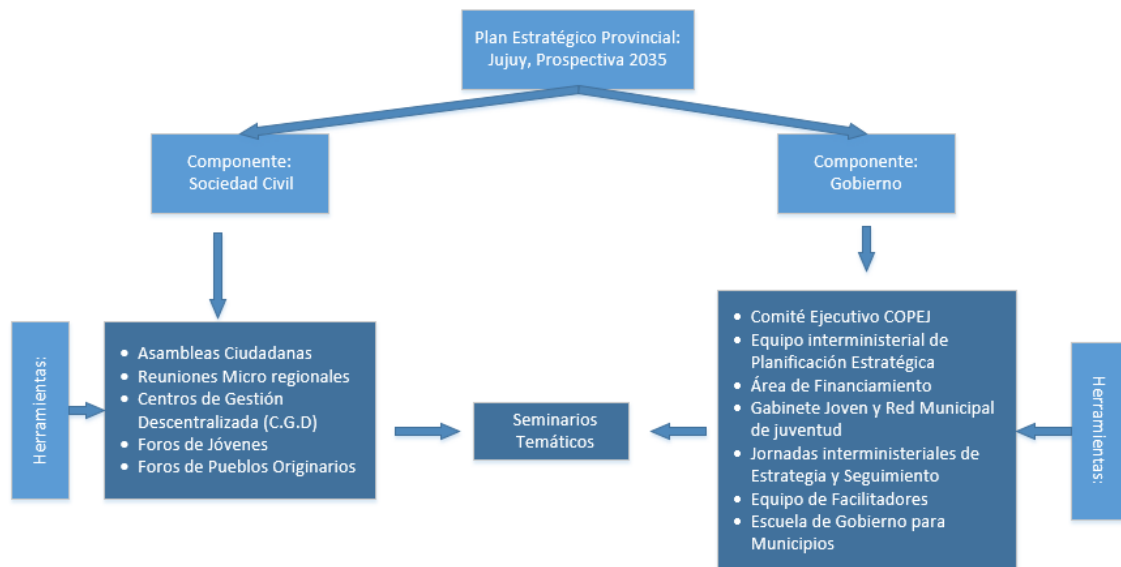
Plan Estratégico Provincial: Jujuy, Prospectiva 2035

Componente: Sociedad Civil

Componente: Gobierno

Herramientas:

- Asambleas Ciudadanas
- Reuniones Micro regionales
- Centros de Gestión Descentralizada (C.G.D)
- Foros de Jóvenes
- Foros de Pueblos Originarios

Seminarios Temáticos

- Comité Ejecutivo COPEJ
- Equipo interministerial de Planificación Estratégica
- Área de Financiamiento
- Gabinete Joven y Red Municipal de juventud
- Jornadas interministeriales de Estrategia y Seguimiento
- Equipo de Facilitadores
- Escuela de Gobierno para Municipios

Herramientas: